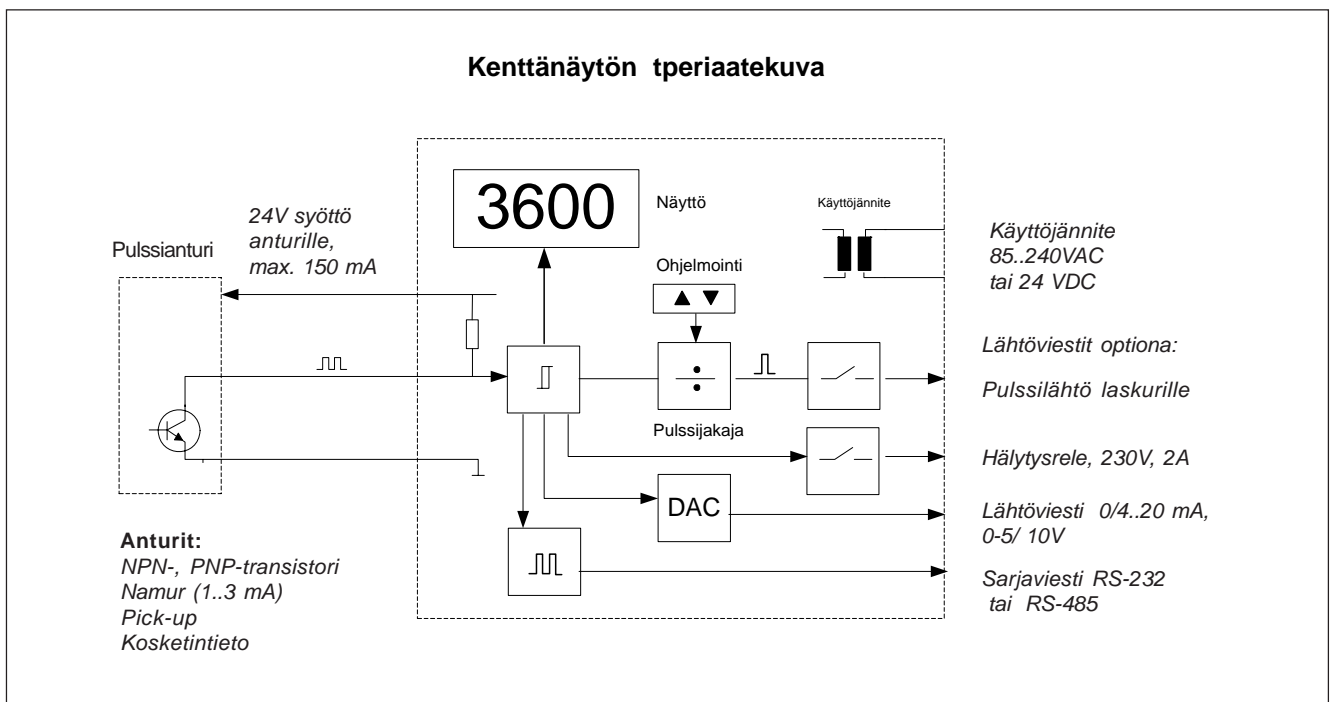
Kenttänäytön tperiaatekuva

3600

Näyttö

Käyttöjännite

24V syöttö
anturille,
max. 150 mA

Pulssianturi

Käyttöjännite
85..240VAC
tai 24 VDC

Ohjelmointi

▲ ▼

Lähtöviestit optiona:

Pulssilähtö laskurille

Pulssijakaja

Hälytysrele, 230V, 2A

DAC

Lähtöviesti 0/4..20 mA,
0-5/ 10V

Sarjaviesti RS-232
tai RS-485

Anturit:
NPN-, PNP-transistori
Namur (1..3 mA)
Pick-up
Kosketintieto